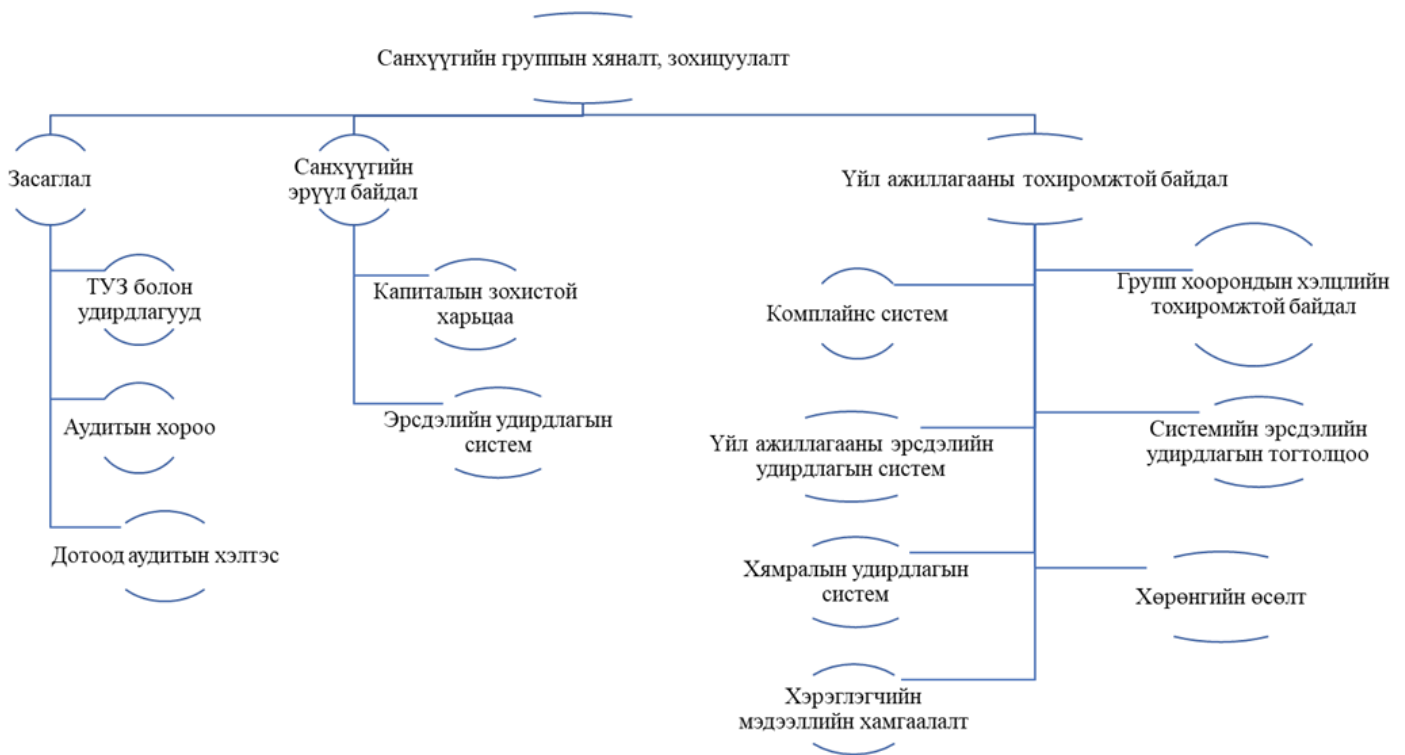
Санхүүгийн группын хяналт, зохицуулалт

Засаглал

ТУЗ болон удирдлагууд

Аудитын хороо

Дотоод аудитын хэлтэс

Санхүүгийн эрүүл байдал

Капиталын зохистой харьцаа

Эрсдэлийн удирдлагын систем

Үйл ажиллагааны тохиромжтой байдал

Комплайнс систем

Групп хоорондын хэлцлийн тохиромжтой байдал

Үйл ажиллагааны эрсдэлийн удирдлагын систем

Системийн эрсдэлийн удирдлагын тогтолцоо

Хямралын удирдлагын систем

Хөрөнгийн өсөлт

Хэрэглэгчийн мэдээллийн хамгаалалт